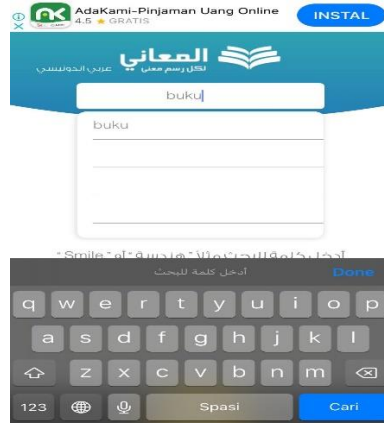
AdaKami-Pinjaman Uang Online
4.5 ★ GRATIS
INSTAL

المعاني
لكل رسم معنى
عربي اندونيسي

buku

buku

أدخل كلمة للبحث مثلاً "هندسة" أو "Smile"

أدخل كلمة للبحث
Done

q w e r t y u i o p
a s d f g h j k l
z x c v b n m
123
Spasi
Cari